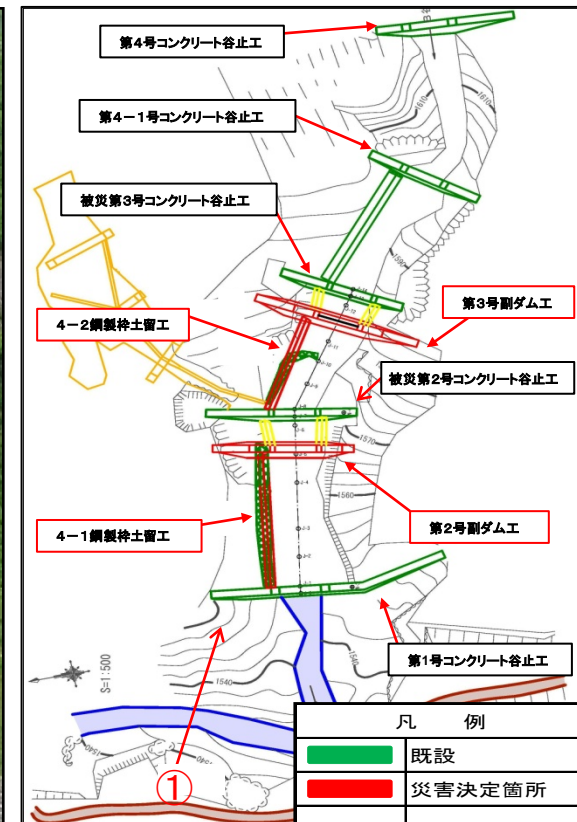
第4号コンクリート谷止工

第4－1号コンクリート谷止工

被災第3号コンクリート谷止工

第3号副ダム工

4－2鋼製枠土留工

被災第2号コンクリート谷止工

第2号副ダム工

4－1鋼製枠土留工

第1号コンクリート谷止工

1610

1600

1590

1570

1560

1550

1540

S=1:500

①

| 凡　例 | |
|---|---|
| | 既設 |
| | 災害決定箇所 |
| | |